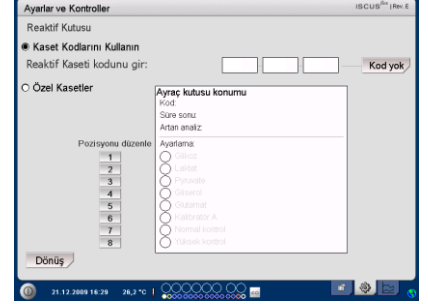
Ayarlar ve Kontroller
ISCUS$^{flex}$ | Rev.E

Reaktif Kutusu

Kaset Kodlarını Kullanın

Reaktif Kaseti kodunu gir:

Kod yok

Özel Kasetler

Ayraç kutusu konumu
Kod:
Süre sonu:
Artan analiz:

Pozisyonu düzenle
1
2
3
4
5
6
7
8

Ayarlama:
Glikoz
Laktat
Pirüvat
Gliserol
Glutamat
Kalibratör A
Normal kontrol
Yüksek kontrol

Dönüş

21.12.2009 16:29 26,2 °C